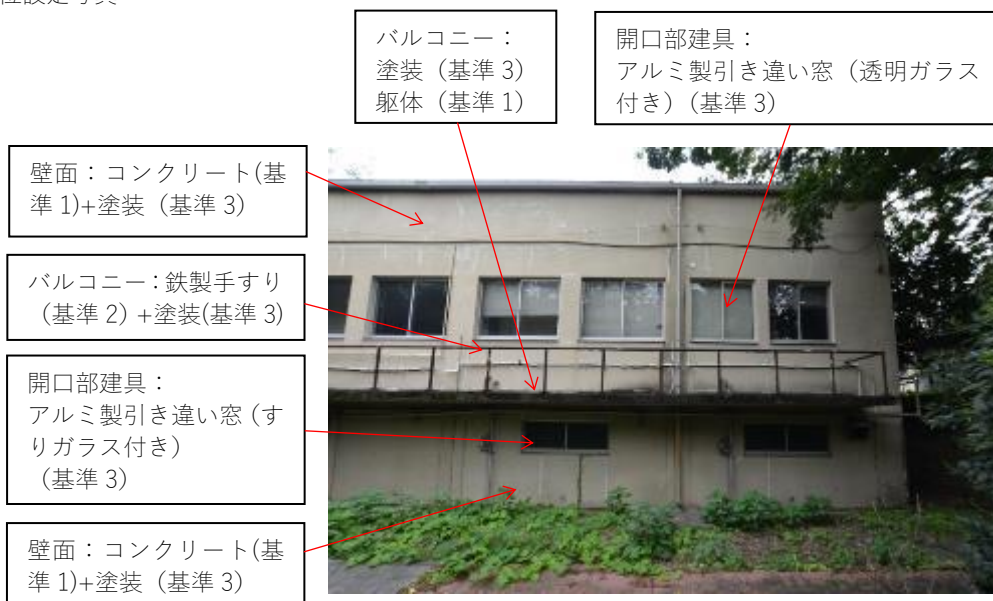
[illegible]

バルコニー：
塗装（基準 3）
躯体（基準 1）

開口部建具：
アルミ製引き違い窓（透明ガラス付き）（基準 3）

壁面：コンクリート(基準 1)+塗装（基準 3）

バルコニー：鉄製手すり（基準 2）+塗装(基準 3)

開口部建具：
アルミ製引き違い窓（すりガラス付き）
（基準 3）

壁面：コンクリート(基準 1)+塗装（基準 3）